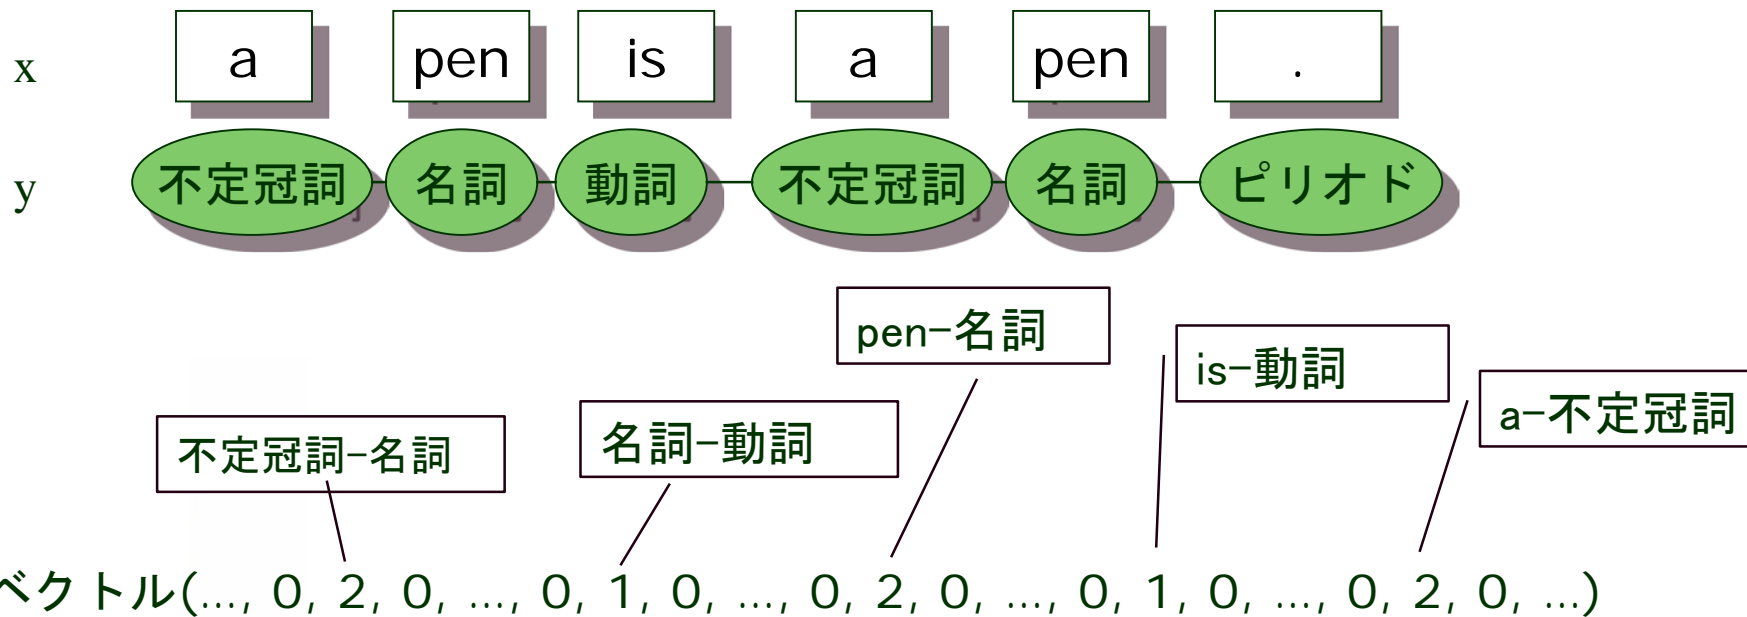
x
a
pen
is
a
pen
.

y
不定冠詞
名詞
動詞
不定冠詞
名詞
ピリオド

pen−名詞
is−動詞
a−不定冠詞
不定冠詞−名詞
名詞−動詞

ベクトル(..., 0, 2, 0, ..., 0, 1, 0, ..., 0, 2, 0, ..., 0, 1, 0, ..., 0, 2, 0, ...)